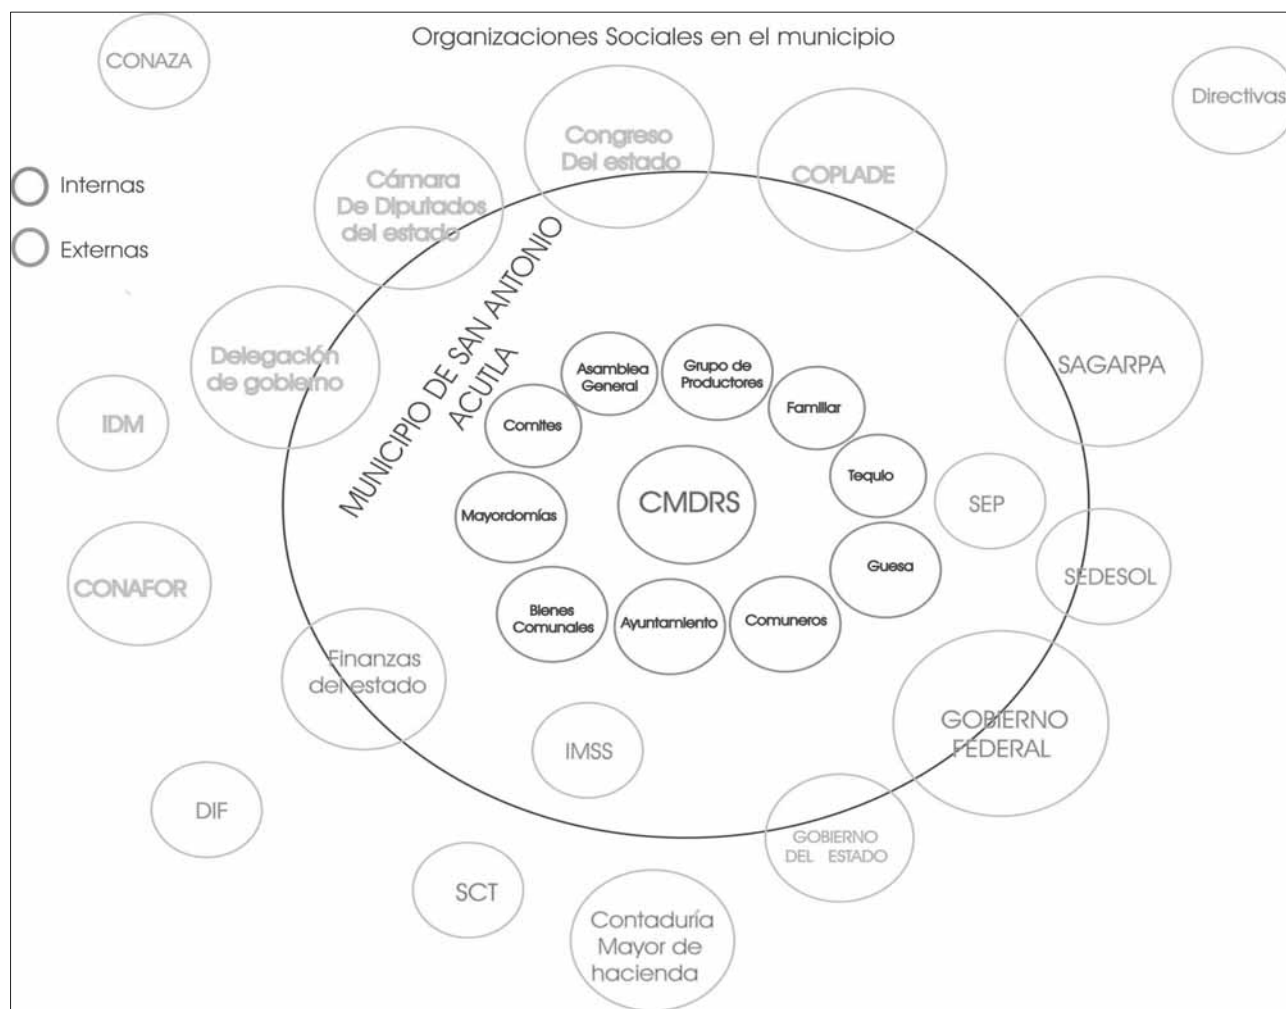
Organizaciones Sociales en el municipio

CONAZA

Directivas

Internas

Externas

Congreso Del estado

Cámara De Diputados del estado

COPLADE

MUNICIPIO DE SAN ANTONIO ACUTLA

Delegación de gobierno

SAGARPA

IDM

Asamblea General

Grupo de Productores

Familiar

Comites

Tequio

SEP

CMDRS

Mayordomías

Guesa

SEDESOL

CONAFOR

Bienes Comunales

Ayuntamiento

Comuneros

Finanzas del estado

GOBIERNO FEDERAL

IMSS

DIF

GOBIERNO DEL ESTADO

SCT

Contaduría Mayor de hacienda